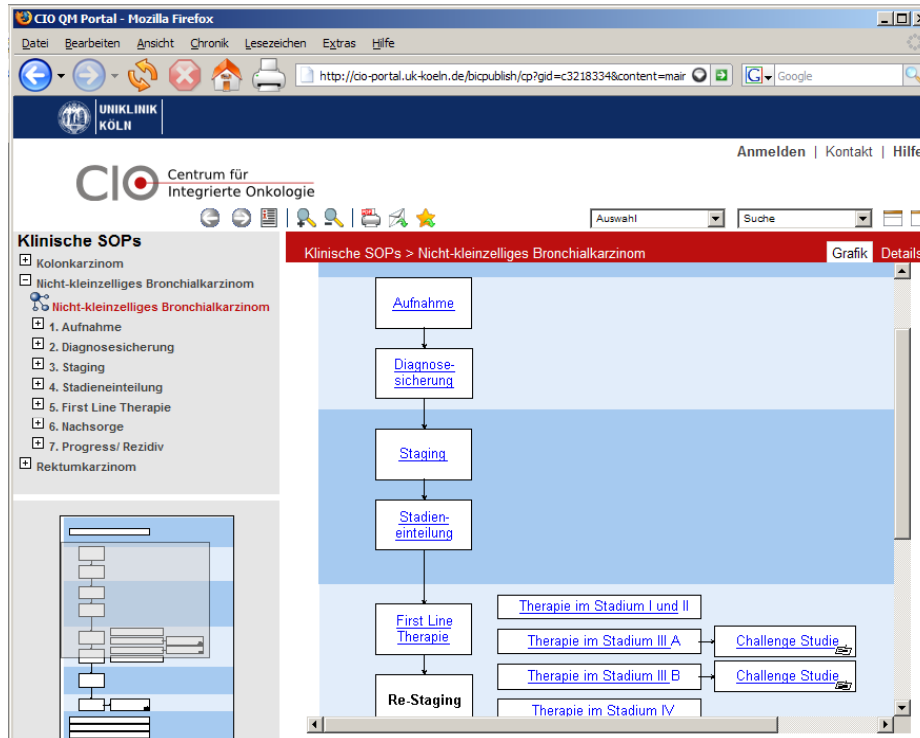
CIO QM Portal - Mozilla Firefox

Datei Bearbeiten Ansicht Chronik Lesezeichen Extras Hilfe

http://cio-portal.uk-koeln.de/bicpublish/cp?gid=c3218334&content=mair

Google

UNIKLINIK KÖLN

Anmelden | Kontakt | Hilfe

CIO Centrum für Integrierte Onkologie

Auswahl

Suche

Klinische SOPs
Kolonkarzinom
Nicht-kleinzelliges Bronchialkarzinom
Nicht-kleinzelliges Bronchialkarzinom
1. Aufnahme
2. Diagnosesicherung
3. Staging
4. Stadieneinteilung
5. First Line Therapie
6. Nachsorge
7. Progress/ Rezidiv
Rektumkarzinom

Klinische SOPs > Nicht-kleinzelliges Bronchialkarzinom

Grafik Details

Aufnahme

Diagnose-sicherung

Staging

Stadien-einteilung

First Line Therapie

Therapie im Stadium I und II

Therapie im Stadium III A

Challenge Studie

Therapie im Stadium III B

Challenge Studie

Re-Staging

Therapie im Stadium IV